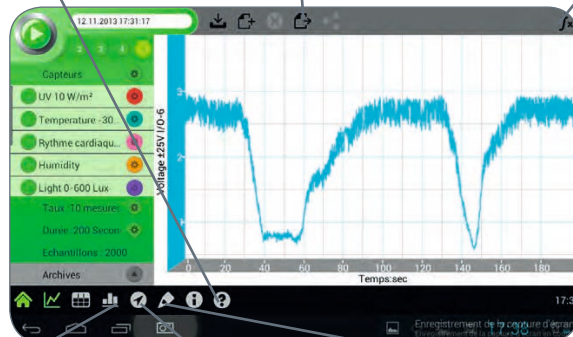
12.11.2013 17:31:17

1 2 3 4

Capteurs

UV 10 W/m²

Temperature -30

Rythme cardiaqu

Humidity

Light 0-600 Lux

Taux :10 mesures

Durée :200 Secon

Echantillons : 2000

Archives

Voltage ±25V I/O-6

3

2

1

0

0 20 40 60 80 100 120 140 160 180

Temps:sec

17:3

Enregistrement de la capture d'écran

Enregistrement de la capture d'écran en cours